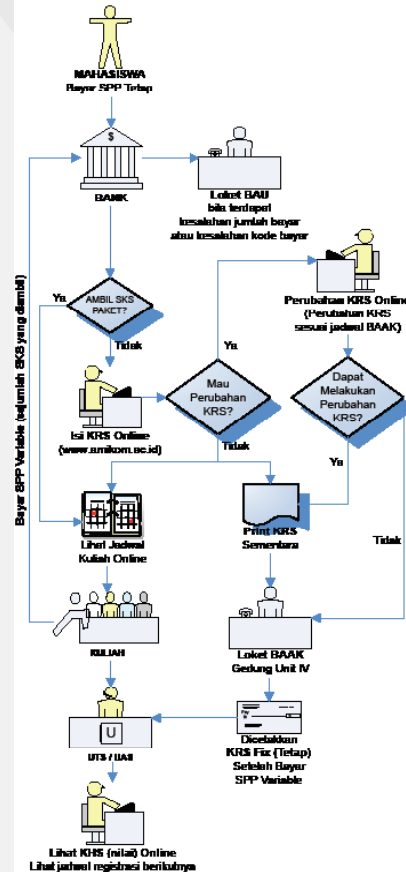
MAHASISWA
Bayar SPP Tetap

$

BANK

Loket BAU
bila terdapat
kesalahan jumlah bayar
atau kesalahan kode bayar

Bayar SPP Variable (sejumlah SKS yang diambil)

Ya

AMBIL SKS PAKET?

Tidak

Perubahan KRS Online
(Perubahan KRS
sesuai jadwal BAAK)

Ya

Mau Perubahan KRS?

Dapat Melakukan Perubahan KRS?

Isi KRS Online
(www.amikom.ac.id)

Tidak

Ya

Lihat Jadwal
Kuliah Online

Print KRS
Sementara

Tidak

KULIAH

Loket BAAK
Gedung Unit IV

U

UTS / UAS

Dicetakkan
KRS Fix (Tetap)
Setelah Bayar
SPP Variable

Lihat KHS (nilai) Online
Lihat jadwal registrasi berikutnya